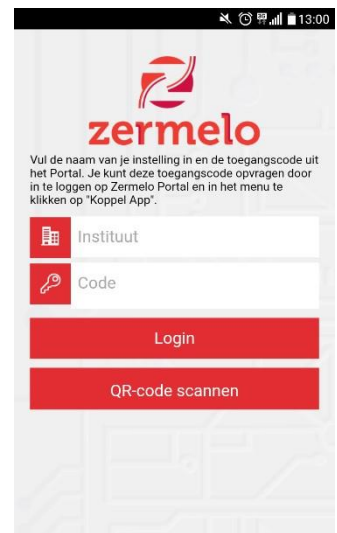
13:00

zermelo

Vul de naam van je instelling in en de toegangscode uit het Portal. Je kunt deze toegangscode opvragen door in te loggen op Zermelo Portal en in het menu te klikken op "Koppel App".

Instituut

Code

Login

QR-code scannen